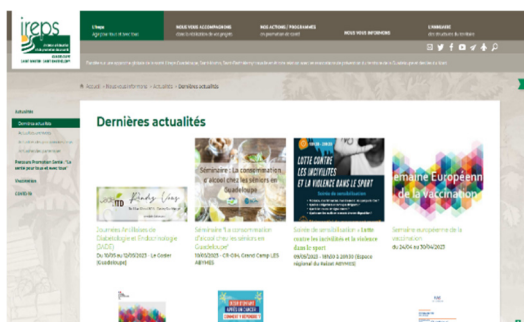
ireps

L'Ireps

NOUS VOUS ACCOMPAGNONS

NOS ACTIONS / PROGRAMMES

NOUS VOUS INFORMONS

L'ANNUAIRE

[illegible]

Accueil > Nous vous informons > Actualités > Dernières actualités

Actualités

Dernières actualités

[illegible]

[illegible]

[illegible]

Parcours Promotion Santé : "La santé pour tous et tous !"

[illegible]

COVID-19

Dernières actualités

Séminaire : La consommation d'alcool chez les séniors en Guadeloupe

LUTTE CONTRE LES INCIVILITÉS ET LA VIOLENCE DANS LE SPORT

Soirée de sensibilisation

emaine Européenn de la vaccination

Journées Antillaises de Diabétologie et Endocrinologie (JADE)

Du 10/05 au 12/05/2023 - Le Gosier (Guadeloupe)

Séminaire "La consommation d'alcool chez les séniors en Guadeloupe"

09/05/2023 - CR-CIH, Grand Camp LES ABYMES

Soirée de sensibilisation « Lutte contre les incivilités et la violence dans le sport »

05/05/2023 - 18h00 à 20h30 (Espace régional du Raizet ABYMES)

Semaine européenne de la vaccination

Du 24/04 au 30/04/2023